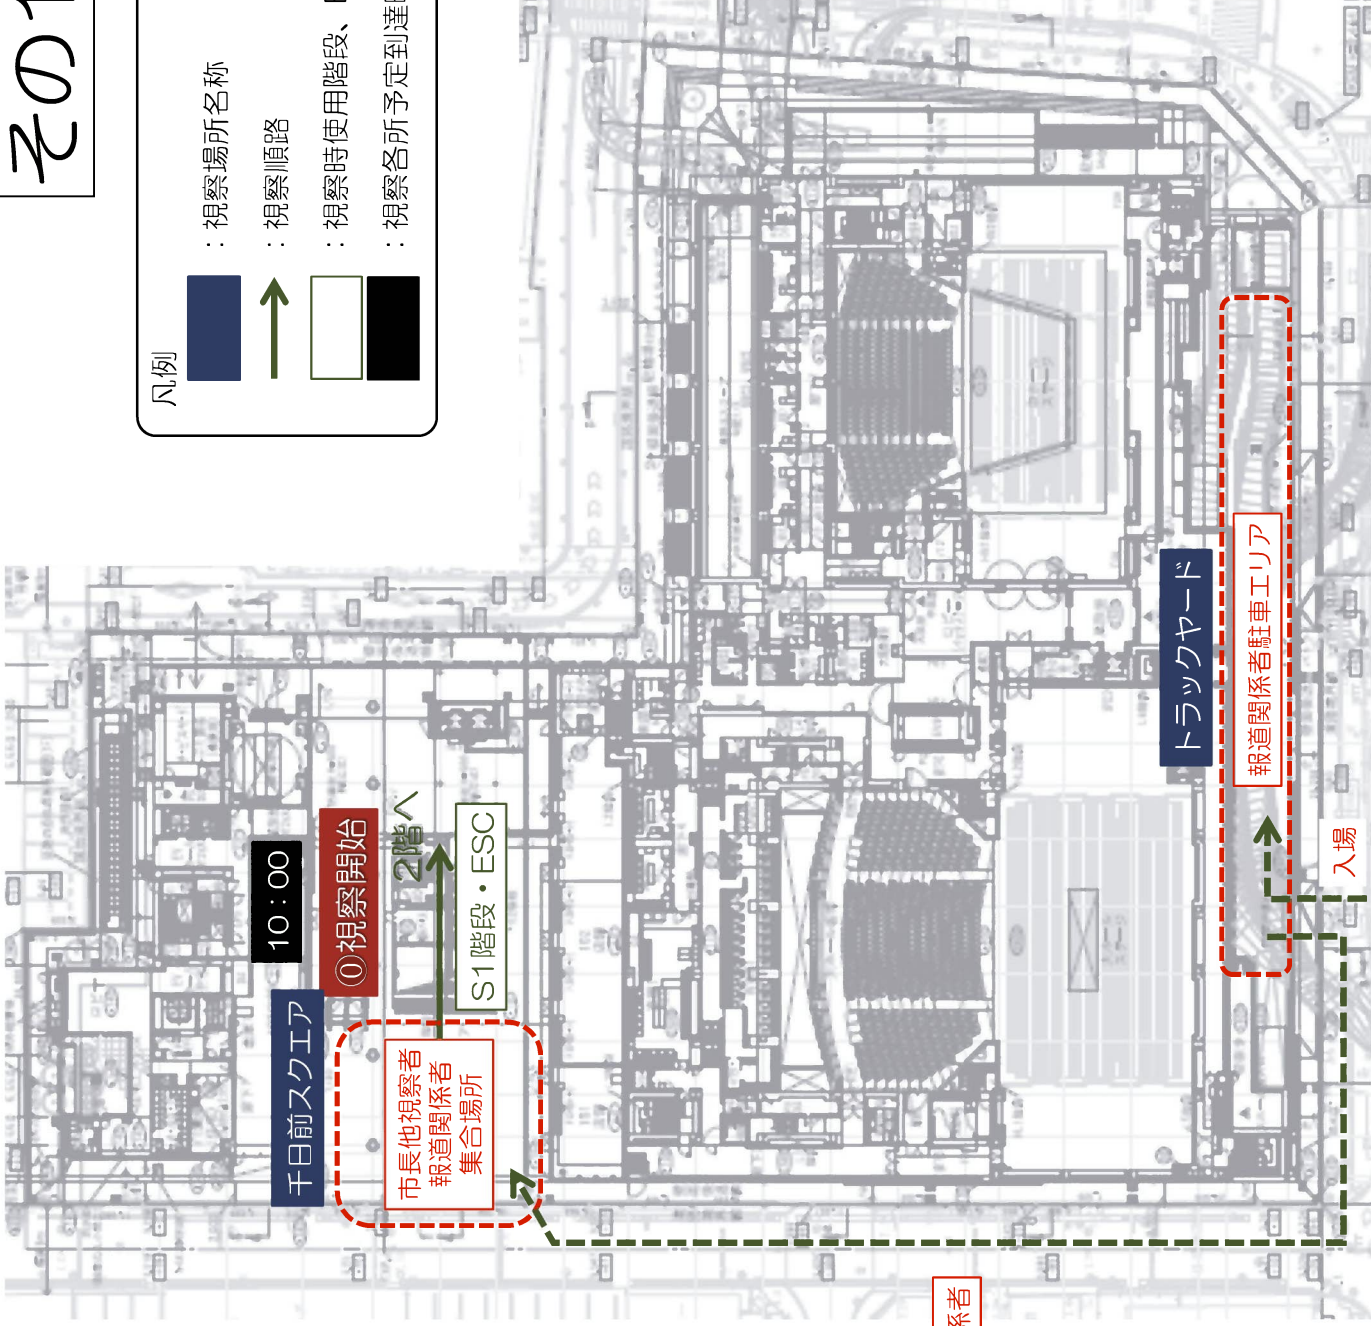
その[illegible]

凡例
：視察場所名称
：視察順路
：視察時使用階段、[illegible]
：視察各所予定到達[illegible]

トラックヤード
報道関係者駐車エリア
入場

10：00
⓪視察開始
2階へ
S1階段・ESC
千日前スクエア
市長他視察者
報道関係者
集合場所

係者